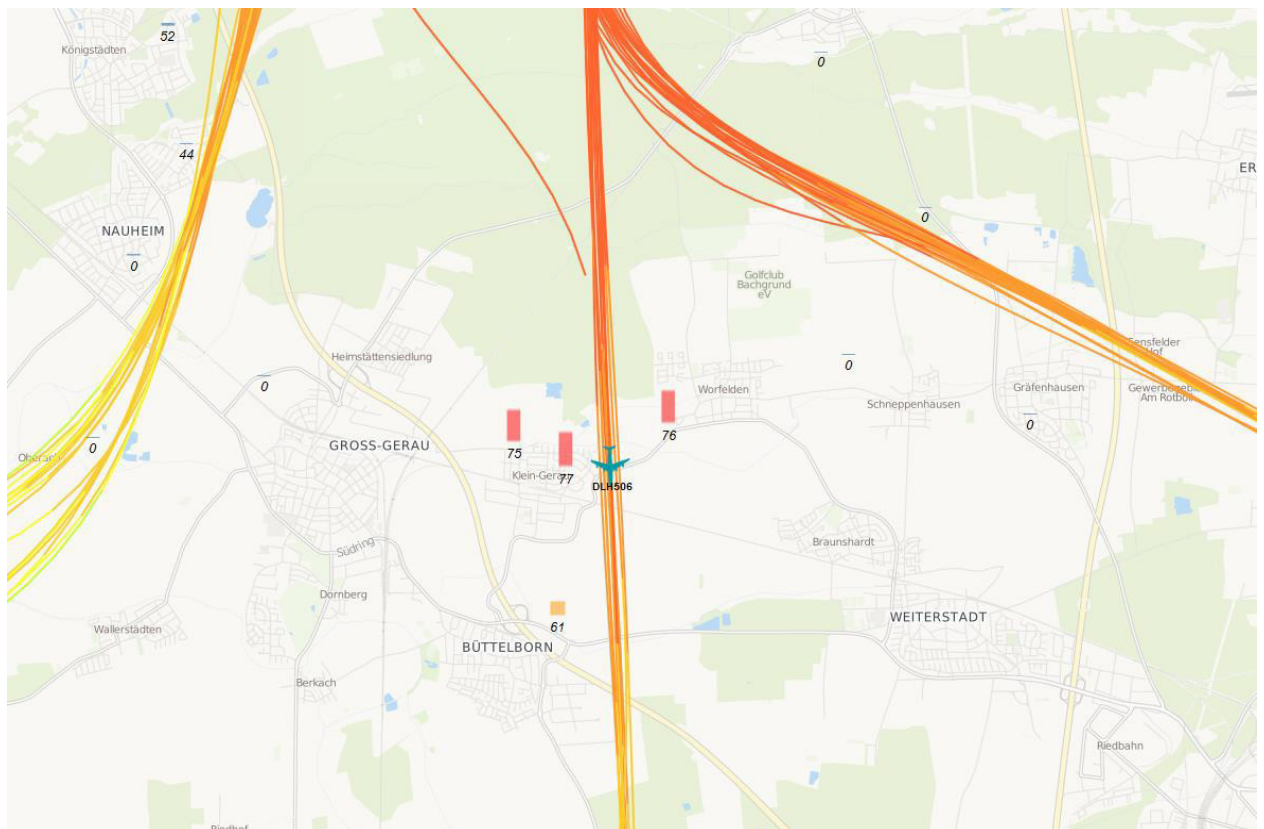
Königstädten
52
0
44
ER
NAUHEIM
0
0
Golfclub Bachgrund eV
Heimstättensiedlung
0
0
Sensfelder Hof
Worfelden
Gräfenhausen
Gewerbege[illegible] Am Rotb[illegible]
Schneppenhausen
0
76
75
0
Oberau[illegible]
GROSS-GERAU
77
Klein-Gerau
DLH506
Braunshardt
Südring
Dornberg
61
WEITERSTADT
Wallerstädten
BÜTTELBORN
Berkach
Riedbahn
Riedhof